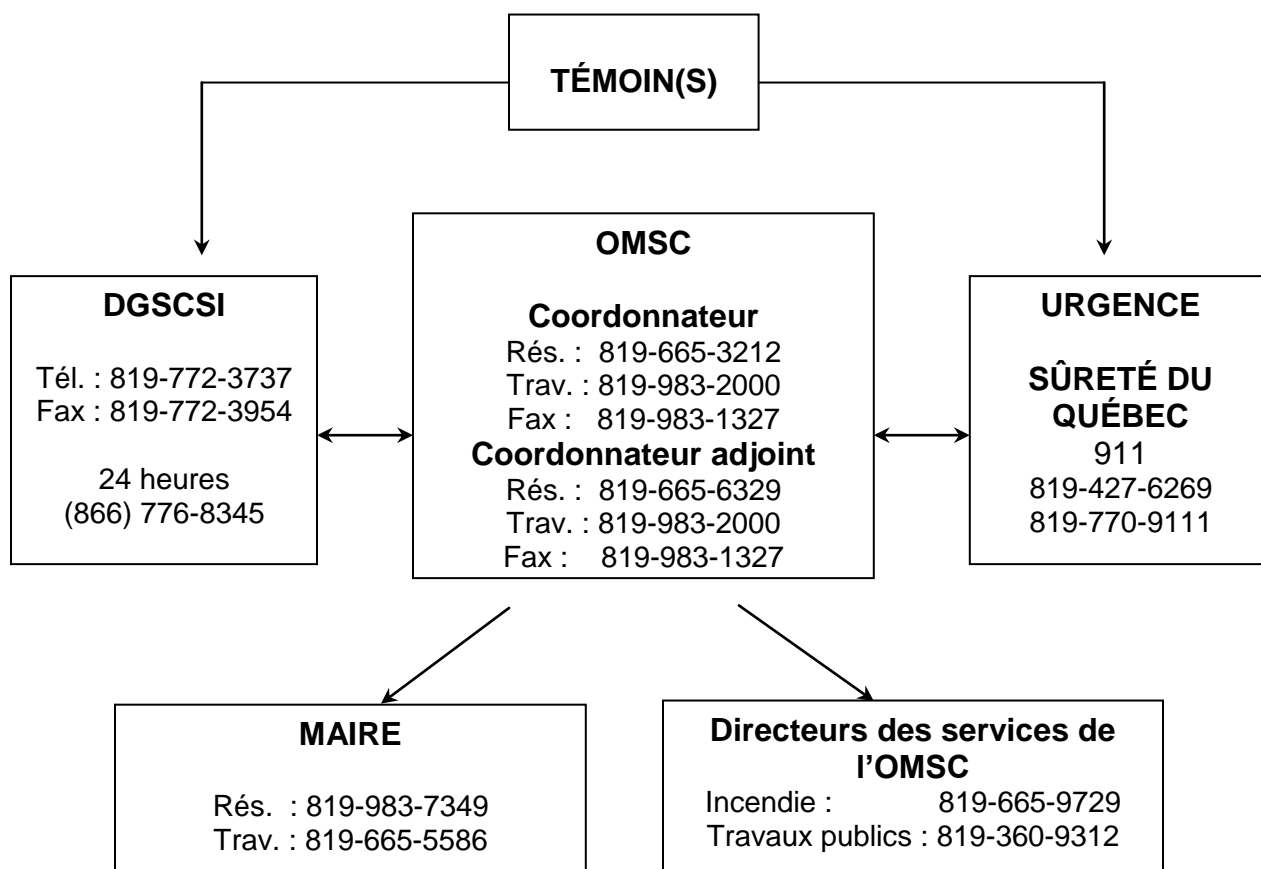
TÉMOIN(S)

DGSCSI

Tél. : 819-772-3737
Fax : 819-772-3954

24 heures
(866) 776-8345

OMSC

Coordonnateur
Rés. : 819-665-3212
Trav. : 819-983-2000
Fax : 819-983-1327
Coordonnateur adjoint
Rés. : 819-665-6329
Trav. : 819-983-2000
Fax : 819-983-1327

URGENCE

SÛRETÉ DU QUÉBEC
911
819-427-6269
819-770-9111

MAIRE

Rés. : 819-983-7349
Trav. : 819-665-5586

Directeurs des services de l'OMSC
Incendie : 819-665-9729
Travaux publics : 819-360-9312